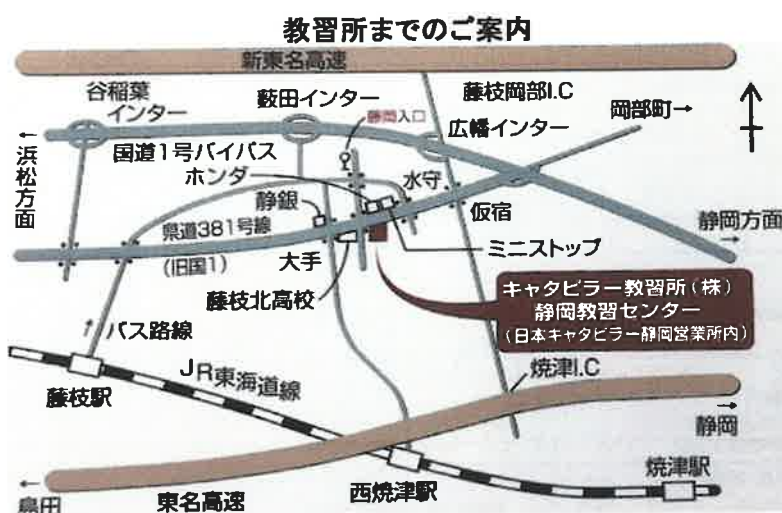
教習所までのご案内

新東名高速

谷稲葉インター

藪田インター

静岡入口

藤枝岡部I.C

広幡インター

岡部町→

←浜松方面

国道1号バイパス

ホンダ

静銀

水守

仮宿

県道381号線

(旧国1)

大手

ミニストップ

静岡方面

藤枝北高校

キャタピラー教習所(株)
静岡教習センター
(日本キャタピラー静岡営業所内)

↑バス路線

JR東海道線

藤枝駅

焼津I.C

→静岡

焼津駅

←島田

東名高速

西焼津駅